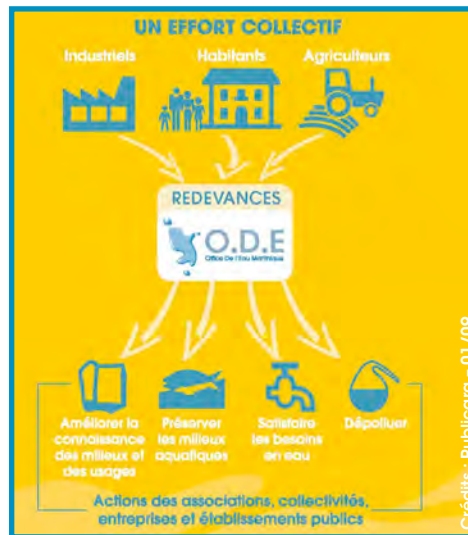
UN EFFORT COLLECTIF

Industriels

Habitants

Agriculteurs

REDEVANCES

O.D.E

Office De l'Eau Martinique

Améliorer la connaissance des milieux et des usages

Préserver les milieux aquatiques

Satisfaire les besoins en eau

Dépolluer

Actions des associations, collectivités, entreprises et établissements publics

Crédits : Publicora - 01/09